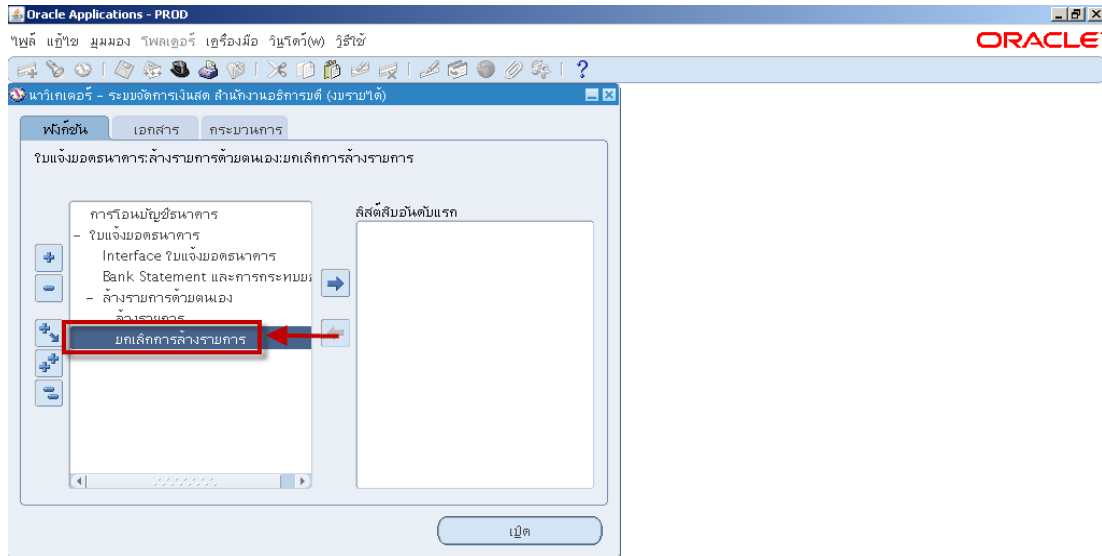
Oracle Applications - PROD

ไฟล์ แก้ไข มุมมอง โฟลเดอร์ เครื่องมือ วินโดว์(W) วิธีใช้

ORACLE

นาวิเกเตอร์ - ระบบจัดการเงินสด สำนักงานอธิการบดี (งบรายได้)

ฟังก์ชัน เอกสาร กระบวนการ

ใบแจ้งยอดธนาคาร:ล้างรายการด้วยตนเอง:ยกเลิกการล้างรายการ

การโอนบัญชีธนาคาร
– ใบแจ้งยอดธนาคาร
Interface ใบแจ้งยอดธนาคาร
Bank Statement และการกระทบย
– ล้างรายการด้วยตนเอง
ล้างรายการ
ยกเลิกการล้างรายการ

ลิสต์ลำดับแรก

เปิด